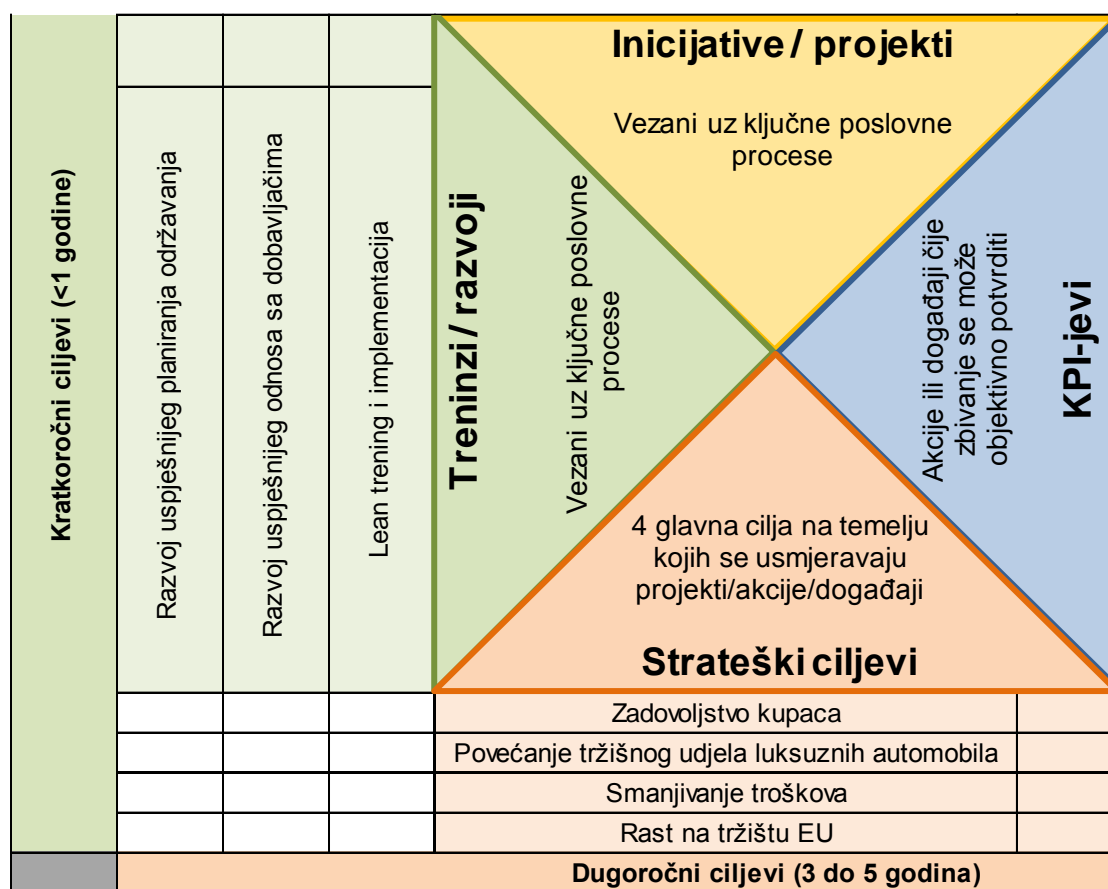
Inicijative / projekti

Vezani uz ključne poslovne procese

Kratkoročni ciljevi (<1 godine)

Razvoj uspješnijeg planiranja održavanja

Razvoj uspješnijeg odnosa sa dobavljačima

Lean trening i implementacija

Treninzi / razvoji

Vezani uz ključne poslovne procese

Akcije ili događaji čije zbivanje se može objektivno potvrditi

KPI-jevi

4 glavna cilja na temelju kojih se usmjeravaju projekti/akcije/događaji

Strateški ciljevi

Zadovoljstvo kupaca

Povećanje tržišnog udjela luksuznih automobila

Smanjivanje troškova

Rast na tržištu EU

Dugoročni ciljevi (3 do 5 godina)